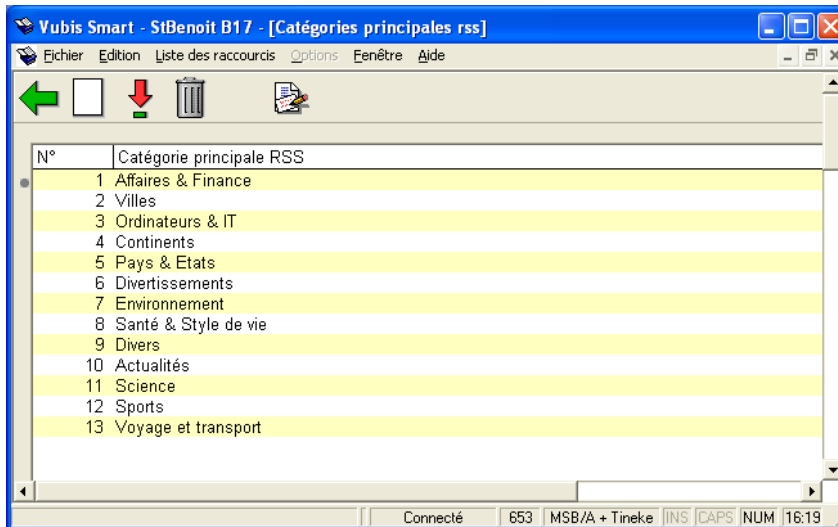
Vubis Smart - StBenoit B17 - [Catégories principales rss]

Fichier Edition Liste des raccourcis Options Fenêtre Aide

| N° | Catégorie principale RSS |
|---|---|
| 1 | Affaires & Finance |
| 2 | Villes |
| 3 | Ordinateurs & IT |
| 4 | Continents |
| 5 | Pays & Etats |
| 6 | Divertissements |
| 7 | Environnement |
| 8 | Santé & Style de vie |
| 9 | Divers |
| 10 | Actualités |
| 11 | Science |
| 12 | Sports |
| 13 | Voyage et transport |

Connecté | 653 | MSB/A + Tineke | INS | CAPS | NUM | 16:19